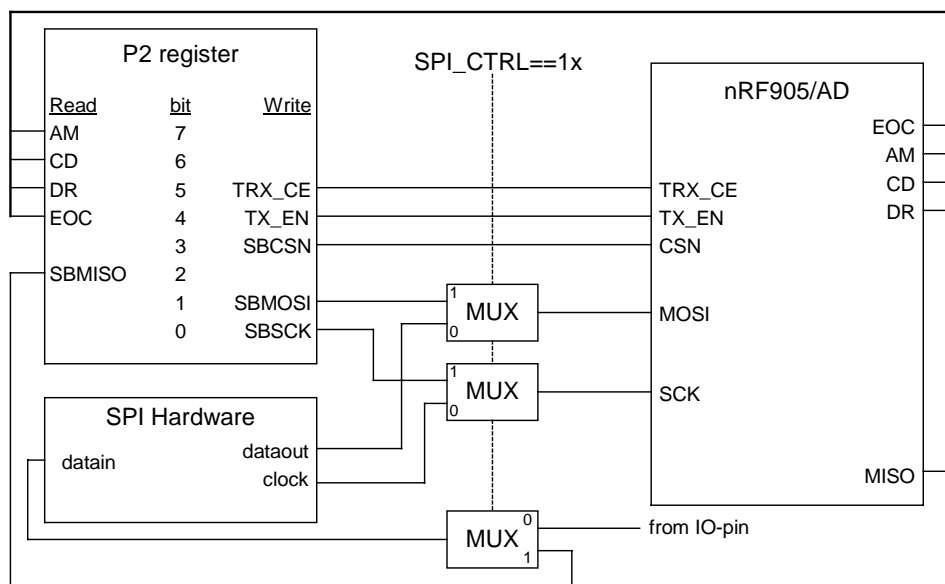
P2 register

| Read | bit | Write |
|---|---|---|
| AM | 7 | |
| CD | 6 | |
| DR | 5 | TRX_CE |
| EOC | 4 | TX_EN |
| | 3 | SBCSN |
| SBMISO | 2 | |
| | 1 | SBMOSI |
| | 0 | SBSCK |

SPI_CTRL==1x

nRF905/AD

EOC
AM
CD
DR

TRX_CE
TX_EN
CSN
MOSI
SCK
MISO

1
MUX
0

1
MUX
0

SPI Hardware

datain
dataout
clock

0
MUX
1

from IO-pin